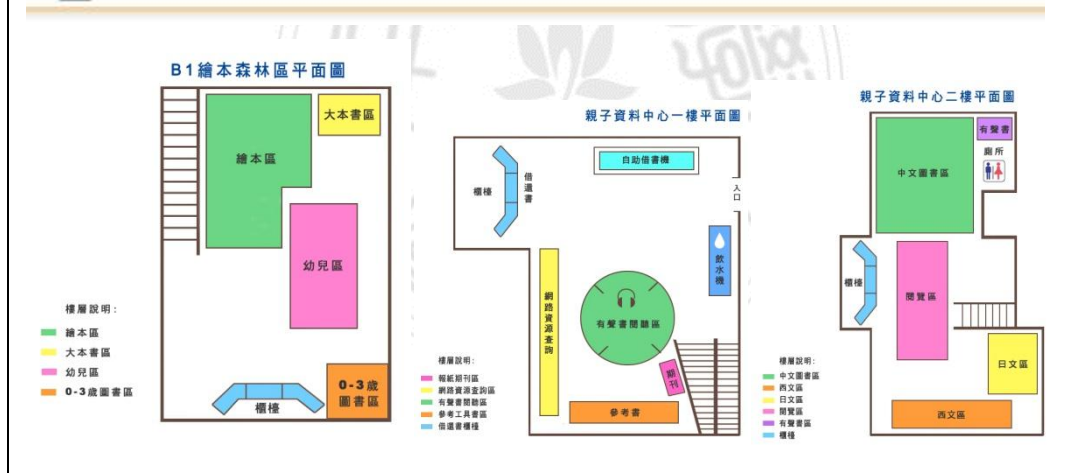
B1繪本森林區平面圖

大本書區
繪本區
幼兒區
櫃檯
0-3歲圖書區

樓層說明：
繪本區
大本書區
幼兒區
0-3歲圖書區

親子資料中心一樓平面圖

櫃檯
借還書
自助借書機
入口
飲水機
網路資源查詢
有聲書閱聽區
期刊
參考書

樓層說明：
報紙期刊區
網路資源查詢區
有聲書閱聽區
參考工具書區
借還書櫃檯

親子資料中心二樓平面圖

有聲書
廁所
中文圖書區
櫃檯
閱覽區
日文區
西文區

樓層說明：
中文圖書區
西文區
日文區
閱覽區
有聲書區
櫃檯